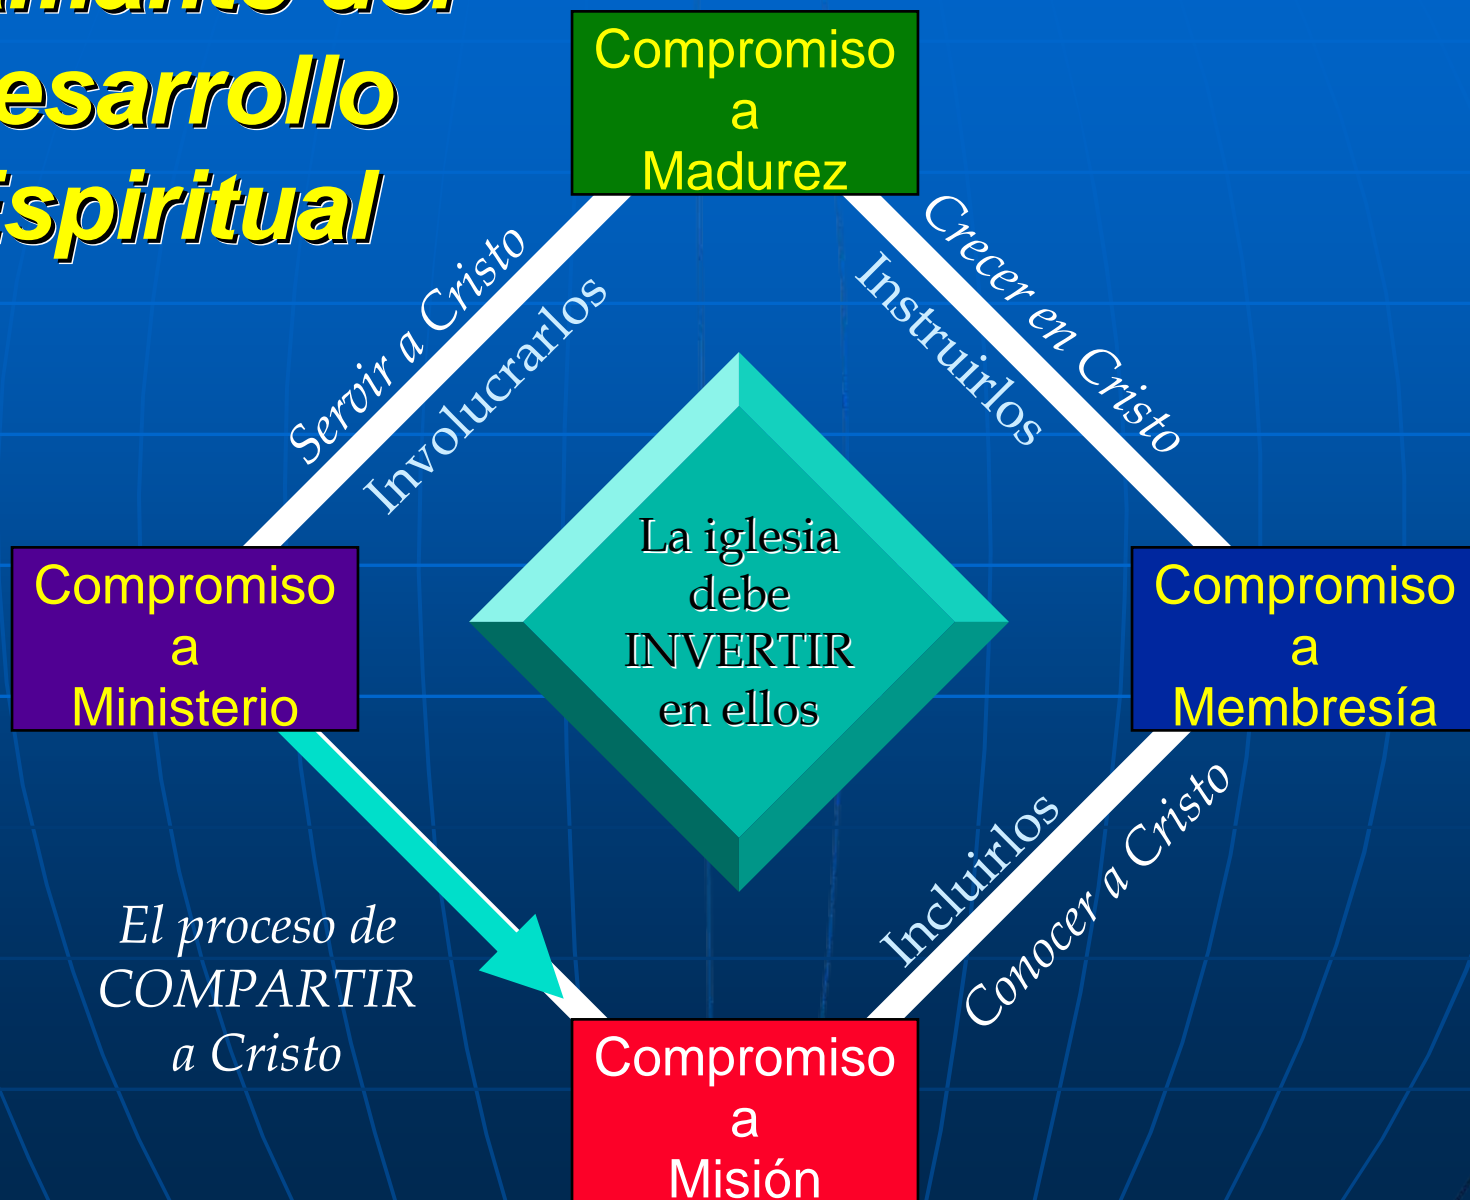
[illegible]
esarrollo
spiritual

Compromiso
a
Madurez

Servir a Cristo

Involucrarlos

Crecer en Cristo

Instruirlos

Compromiso
a
Ministerio

La iglesia
debe
INVERTIR
en ellos

Compromiso
a
Membresía

Incluirlos

Conocer a Cristo

El proceso de
COMPARTIR
a Cristo

Compromiso
a
Misión